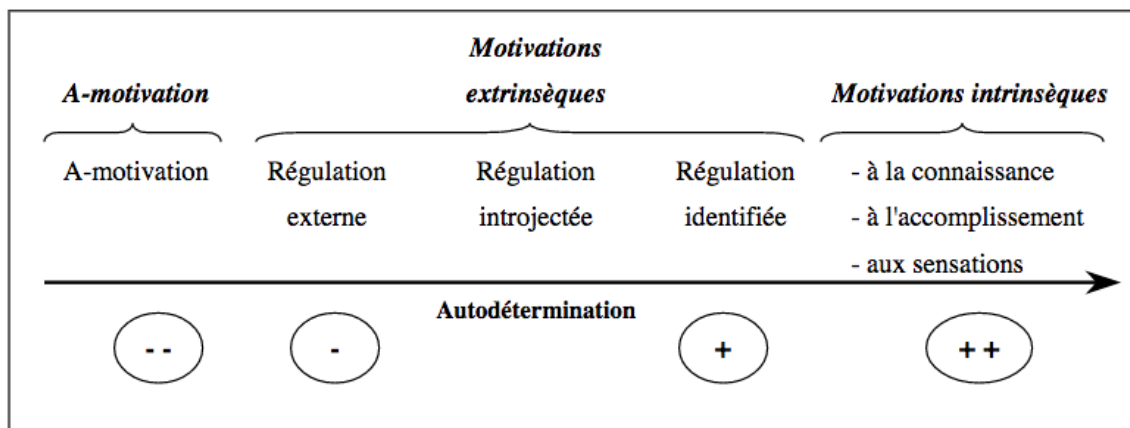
A-motivation

Motivations extrinsèques

Motivations intrinsèques

A-motivation

Régulation externe

Régulation introjectée

Régulation identifiée

- à la connaissance
- à l'accomplissement
- aux sensations

Autodétermination

- -

-

+

+ +